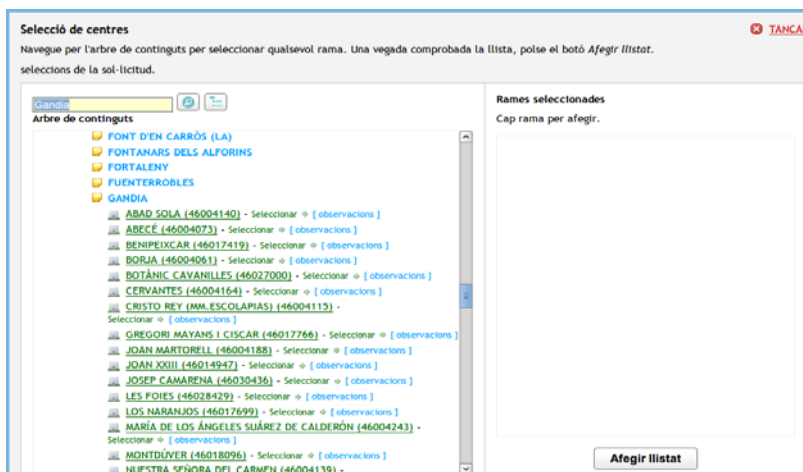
Selecció de centres

TANCA

Navegue per l'arbre de continguts per seleccionar qualsevol rama. Una vegada comprobada la llista, polse el botó *Afegir llistat*. seleccions de la sol·licitud.

Gandia

Arbre de continguts

FONT D'EN CARRÒS (LA)
FONTANARS DELS ALFORINS
FORTALENY
FUENTERROBLES
GANDIA
ABAD SOLA (46004140) - Seleccionar ⇒ [ observacions ]
ABECÉ (46004073) - Seleccionar ⇒ [ observacions ]
BENIPEIXCAR (46017419) - Seleccionar ⇒ [ observacions ]
BORJA (46004061) - Seleccionar ⇒ [ observacions ]
BOTÀNIC CAVANILLES (46027000) - Seleccionar ⇒ [ observacions ]
CERVANTES (46004164) - Seleccionar ⇒ [ observacions ]
CRISTO REY (MM.ESCOLAPIAS) (46004115) - Seleccionar ⇒ [ observacions ]
GREGORI MAYANS I CISCAR (46017766) - Seleccionar ⇒ [ observacions ]
JOAN MARTORELL (46004188) - Seleccionar ⇒ [ observacions ]
JOAN XXIII (46014947) - Seleccionar ⇒ [ observacions ]
JOSEP CAMARENA (46030436) - Seleccionar ⇒ [ observacions ]
LES FOIES (46028429) - Seleccionar ⇒ [ observacions ]
LOS NARANJOS (46017699) - Seleccionar ⇒ [ observacions ]
MARÍA DE LOS ÁNGELES SUÁREZ DE CALDERÓN (46004243) - Seleccionar ⇒ [ observacions ]
MONTDÚVER (46018096) - Seleccionar ⇒ [ observacions ]
NUESTRA SEÑORA DEL CARMEN (46004139) -

Rames seleccionades
Cap rama per afegir.

Afegir llistat